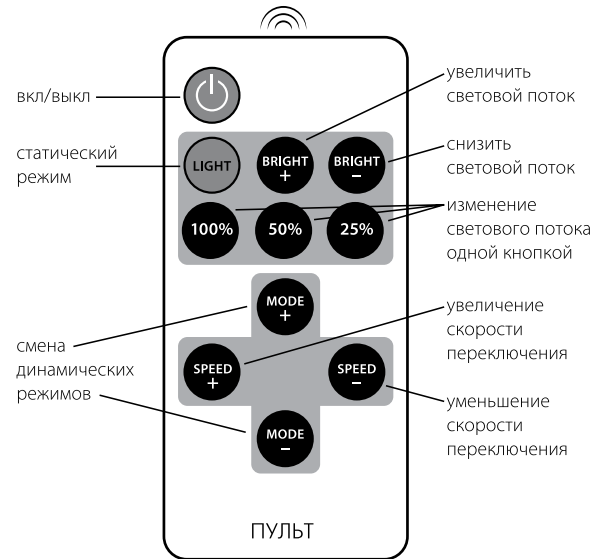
вкл/выкл

увеличить световой поток

статический режим

LIGHT

BRIGHT +

BRIGHT −

снизить световой поток

100%

50%

25%

изменение светового потока одной кнопкой

MODE +

смена динамических режимов

увеличение скорости переключения

SPEED +

SPEED −

уменьшение скорости переключения

MODE −

ПУЛЬТ